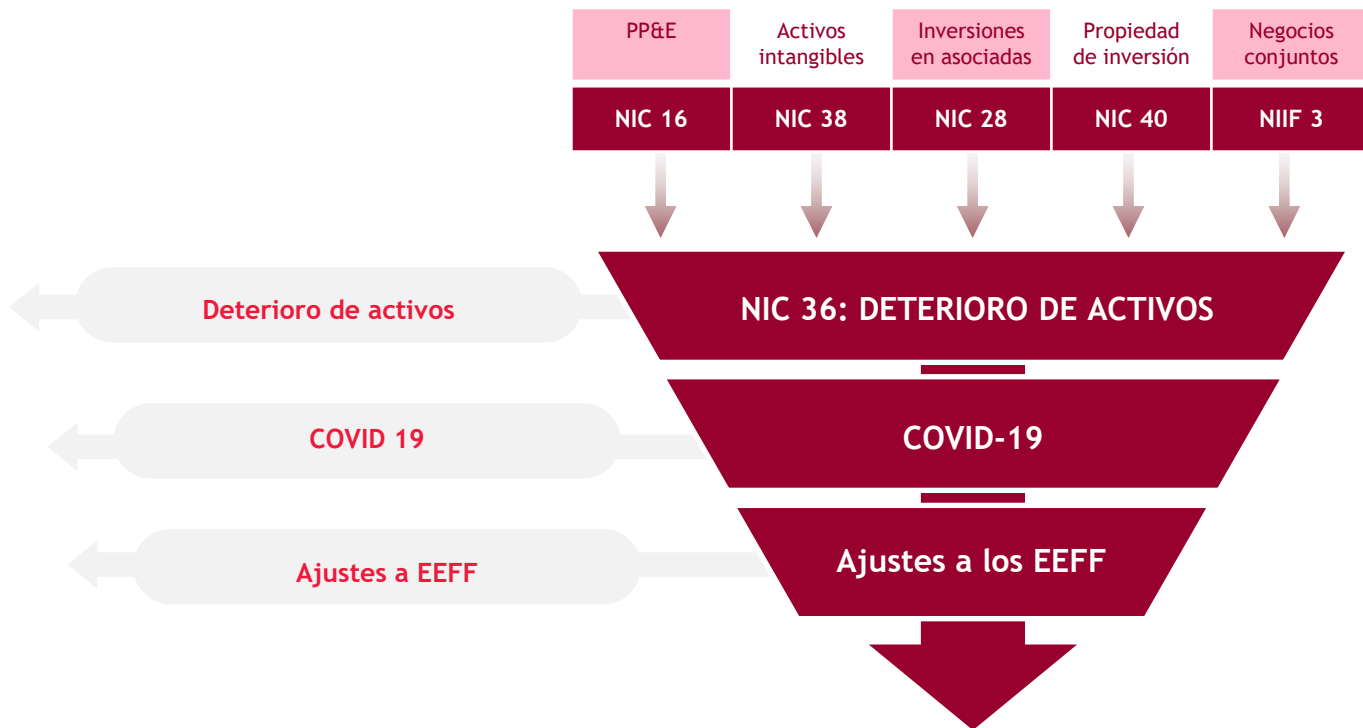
| PP&E | Activos intangibles | Inversiones en asociadas | Propiedad de inversión | Negocios conjuntos |
|---|---|---|---|---|
| NIC 16 | NIC 38 | NIC 28 | NIC 40 | NIIF 3 |

Deterioro de activos

NIC 36: DETERIORO DE ACTIVOS

COVID 19

COVID-19

Ajustes a EEFF

Ajustes a los EEFF